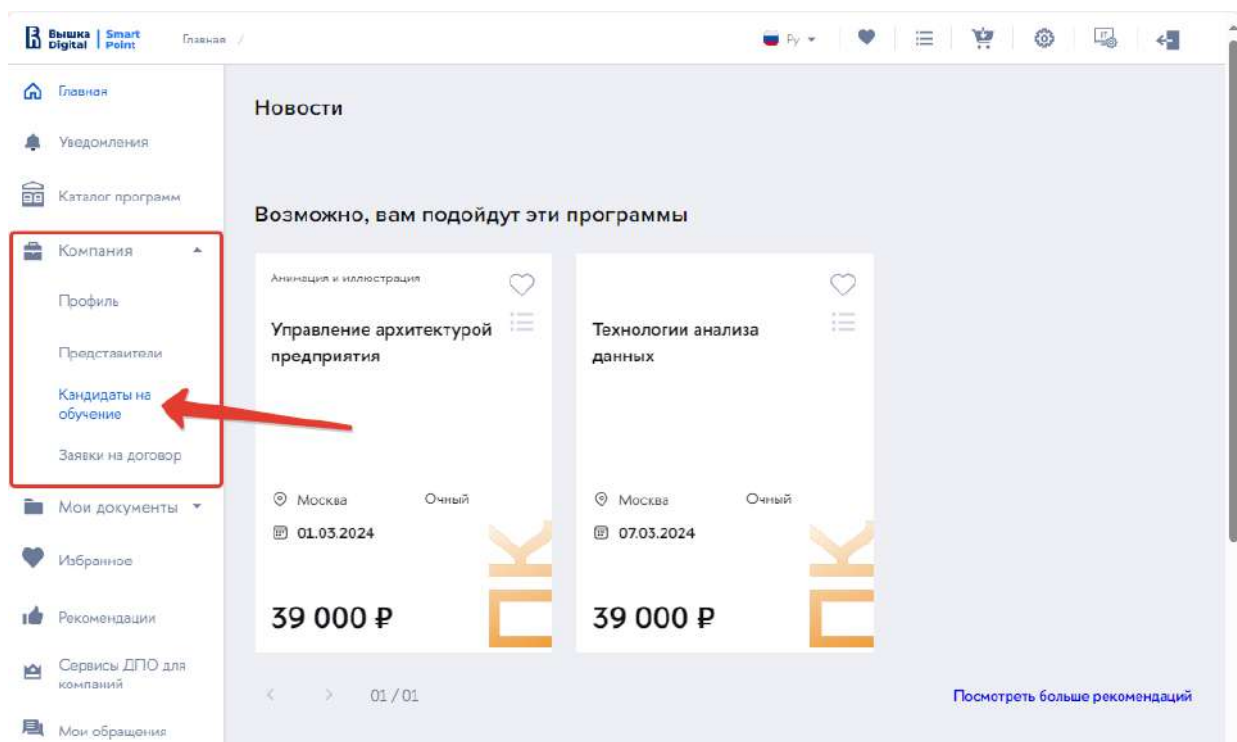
Вышка Digital | Smart Point

Главная /

Ру

Главная

Уведомления

Каталог программ

Компания

Профиль

Представители

Кандидаты на обучение

Заявки на договор

Мои документы

Избранное

Рекомендации

Сервисы ДПО для компаний

Мои обращения

Новости

Возможно, вам подойдут эти программы

Анимация и иллюстрация

Управление архитектурой предприятия

Москва

Очный

01.03.2024

39 000 ₽

Технологии анализа данных

Москва

Очный

07.03.2024

39 000 ₽

01 / 01

Посмотреть больше рекомендаций